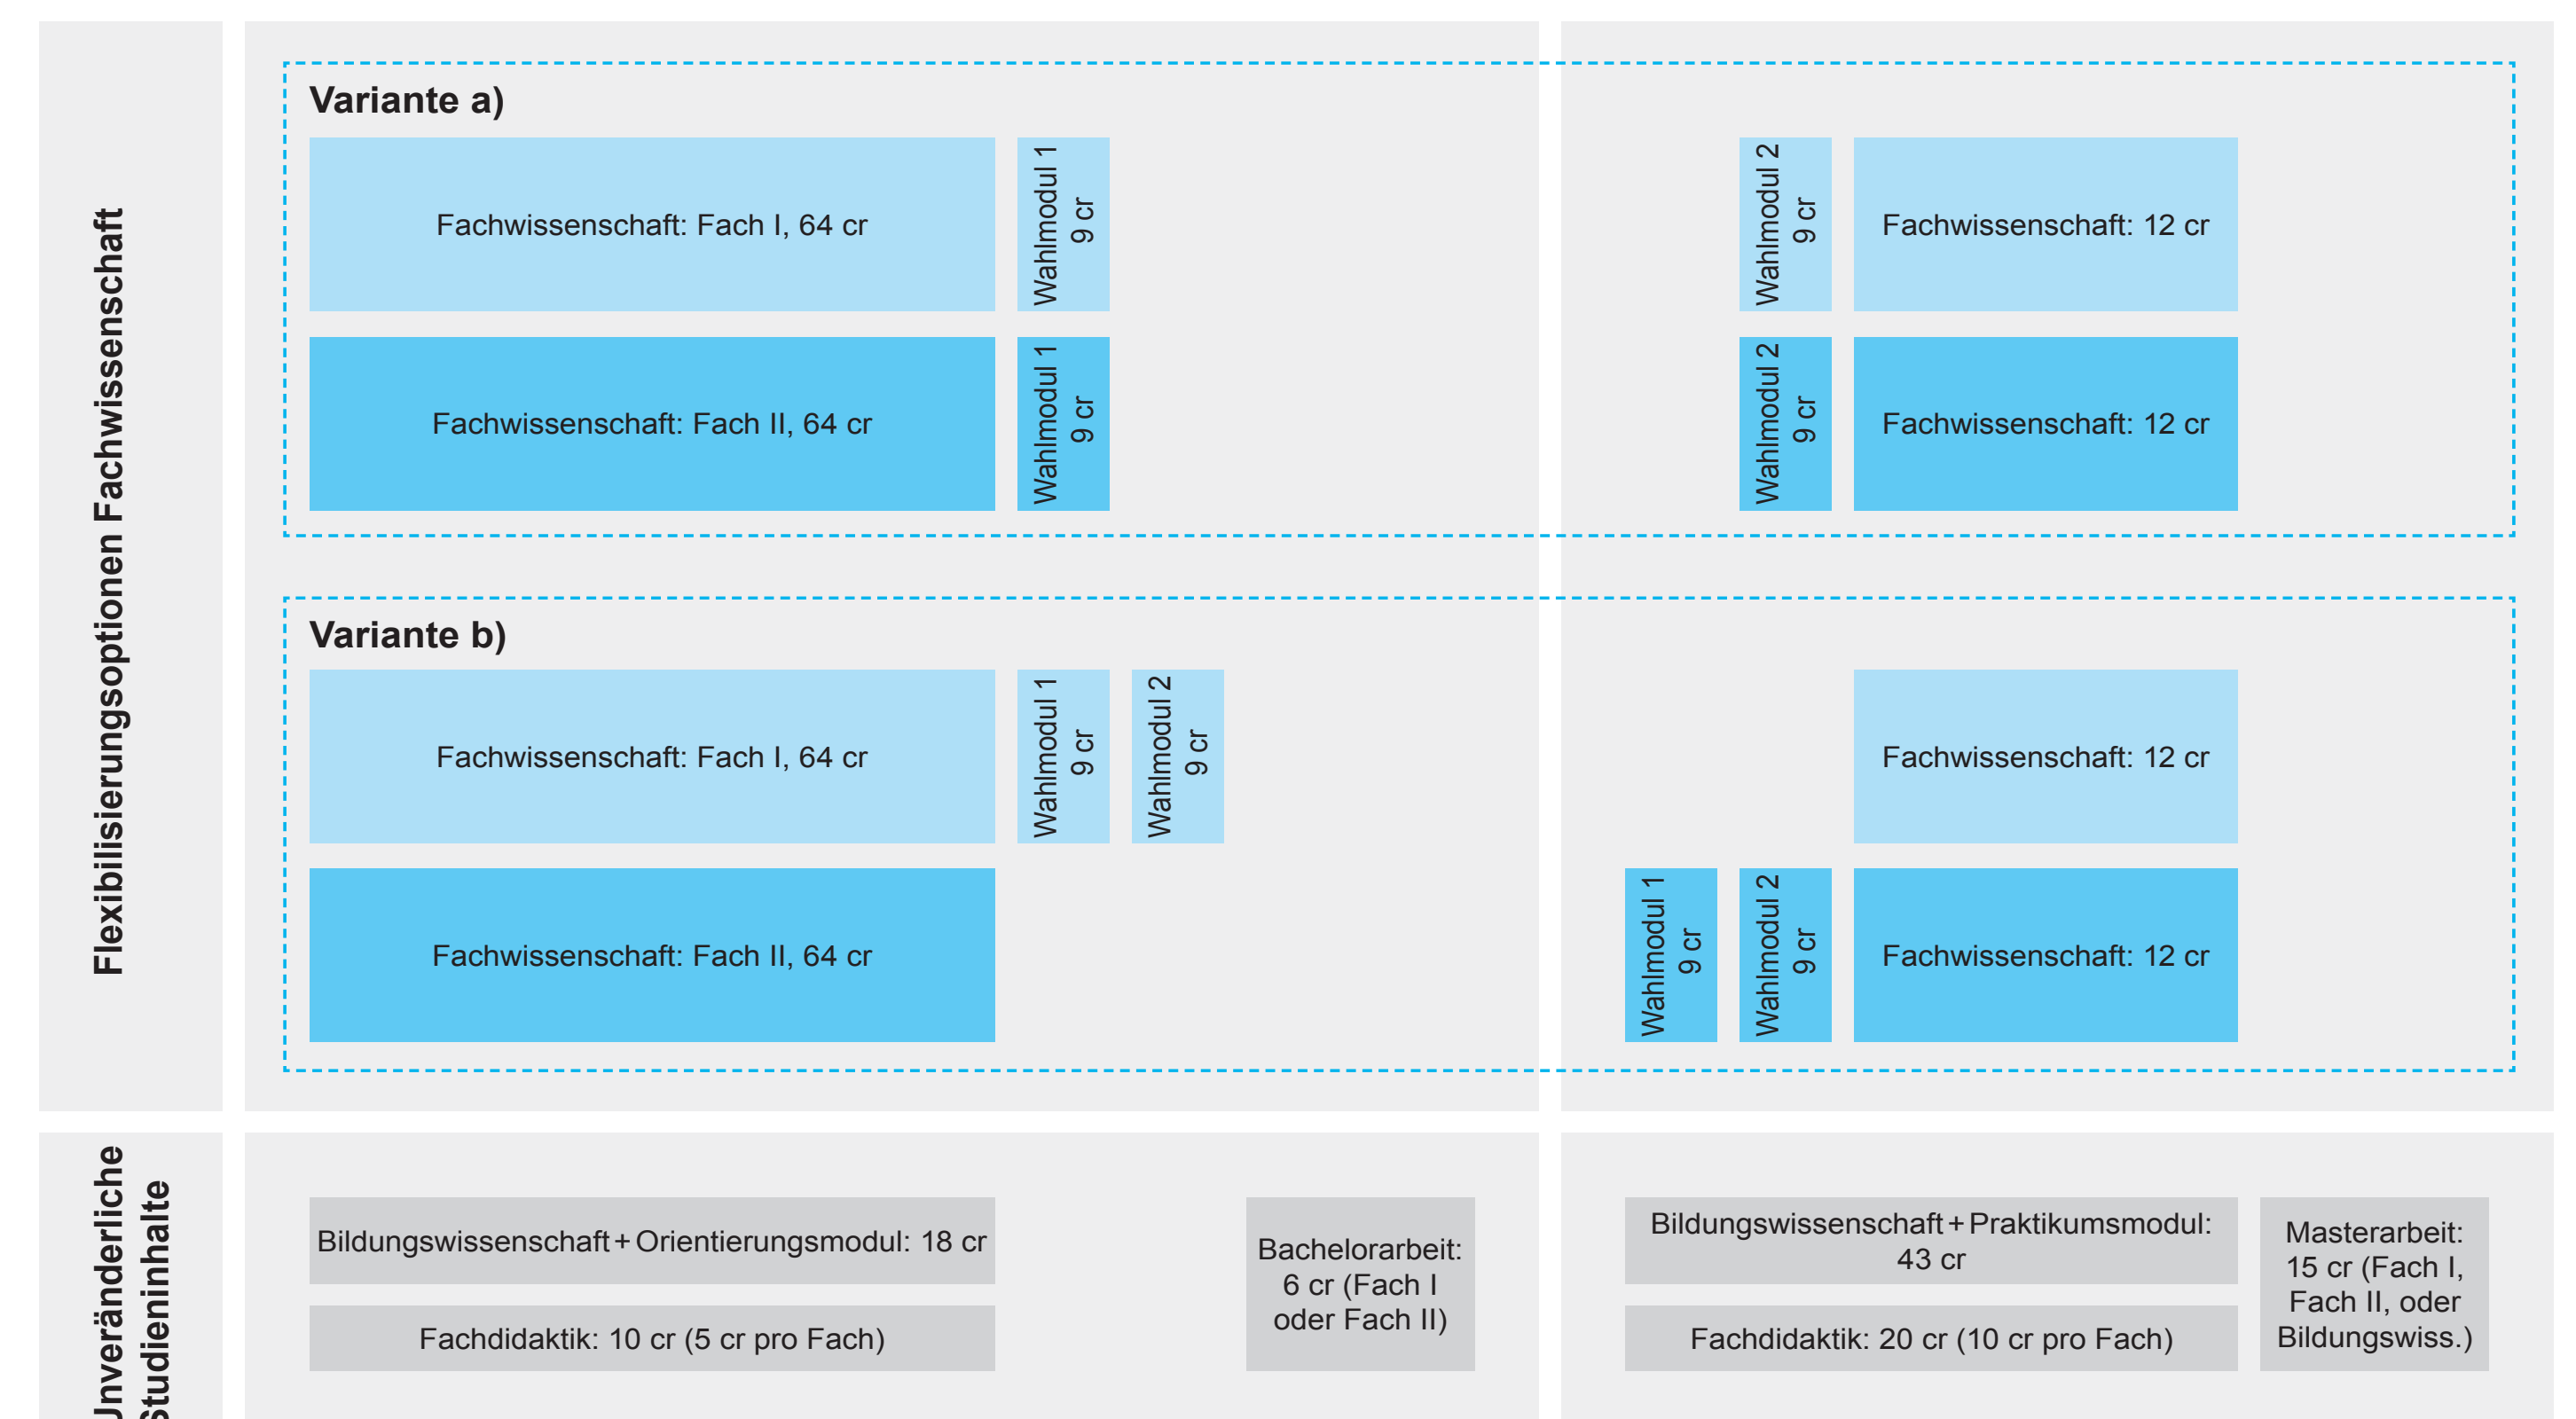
Flexibilisierungsoptionen Fachwissenschaft

Variante a)

Fachwissenschaft: Fach I, 64 cr

Wahlmodul 1
9 cr

Wahlmodul 2
9 cr

Fachwissenschaft: 12 cr

Fachwissenschaft: Fach II, 64 cr

Wahlmodul 1
9 cr

Wahlmodul 2
9 cr

Fachwissenschaft: 12 cr

Variante b)

Fachwissenschaft: Fach I, 64 cr

Wahlmodul 1
9 cr

Wahlmodul 2
9 cr

Fachwissenschaft: 12 cr

Fachwissenschaft: Fach II, 64 cr

Wahlmodul 1
9 cr

Wahlmodul 2
9 cr

Fachwissenschaft: 12 cr

Unveränderliche Studieninhalte

Bildungswissenschaft + Orientierungsmodul: 18 cr

Fachdidaktik: 10 cr (5 cr pro Fach)

Bachelorarbeit: 6 cr (Fach I oder Fach II)

Bildungswissenschaft + Praktikumsmodul: 43 cr

Fachdidaktik: 20 cr (10 cr pro Fach)

Masterarbeit: 15 cr (Fach I, Fach II, oder Bildungswiss.)